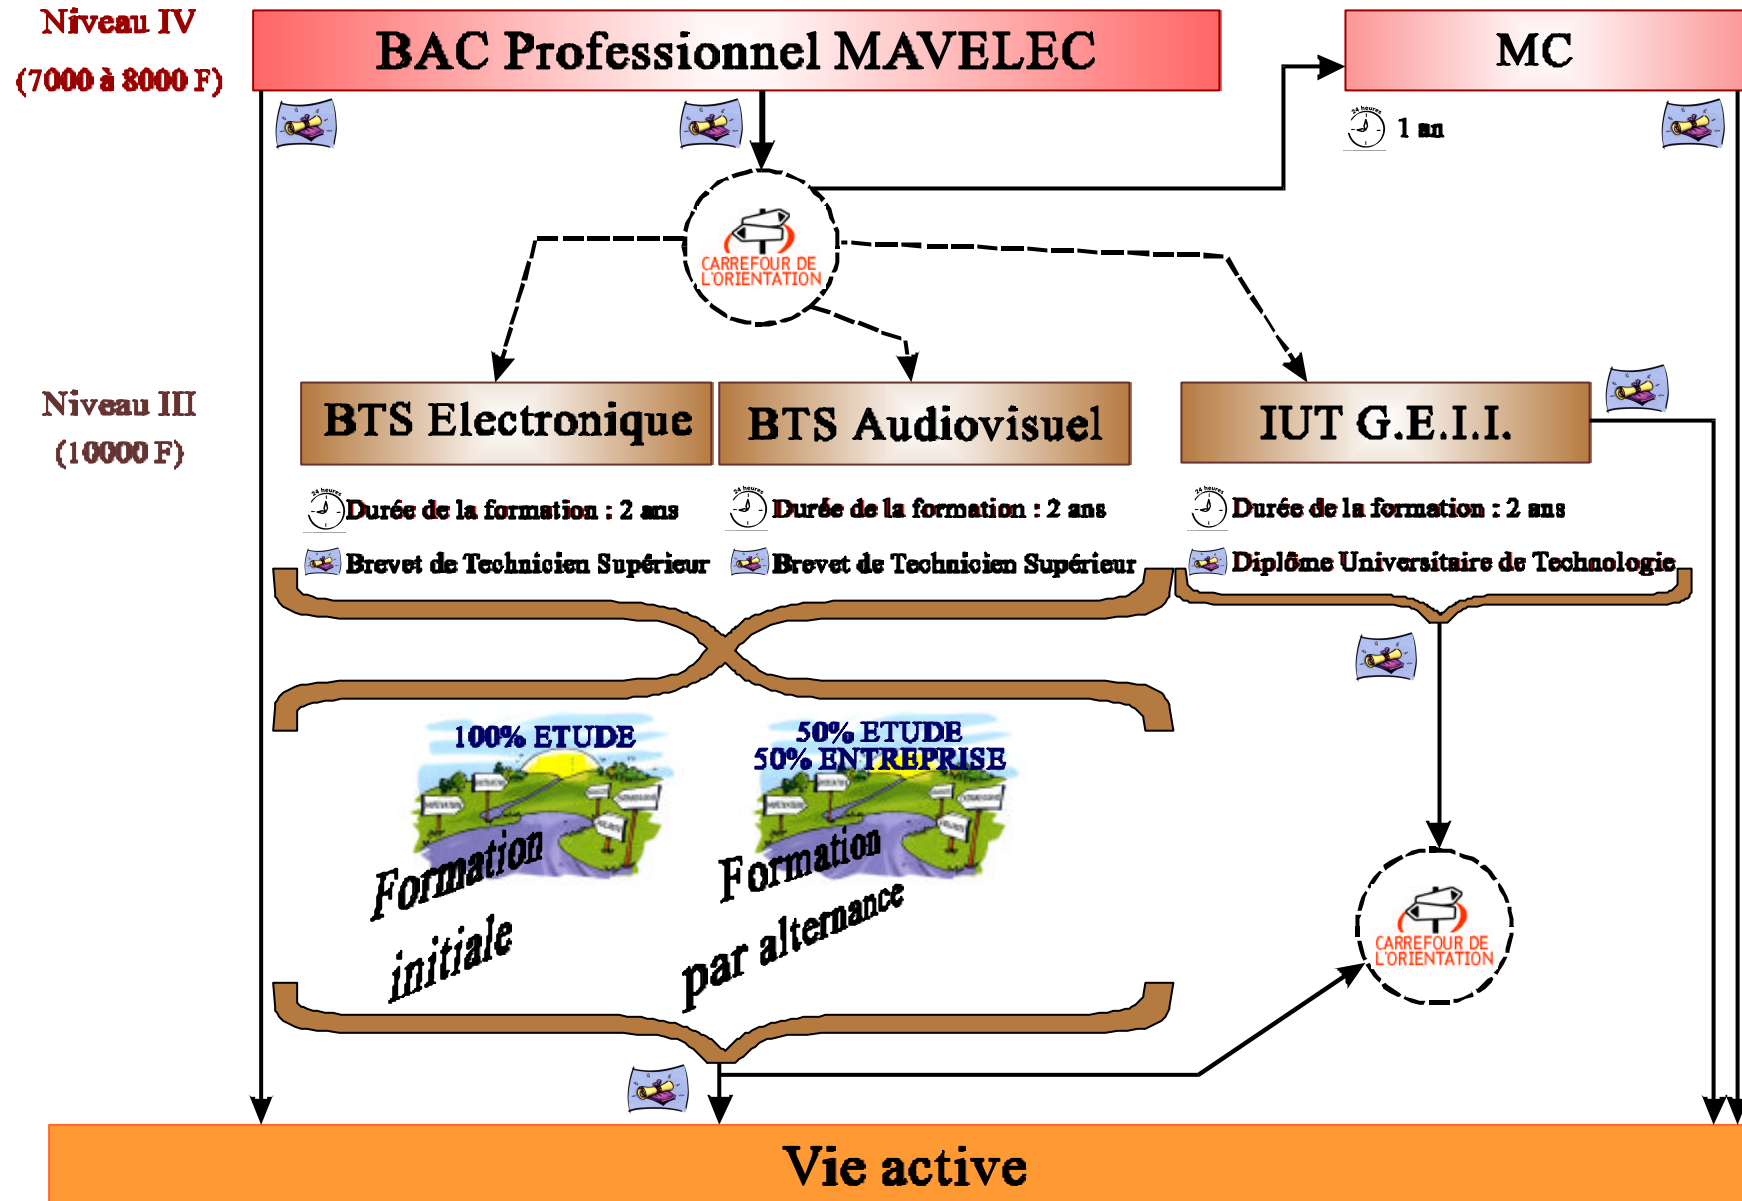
Niveau IV
(7000 à 8000 F)

BAC Professionnel MAVELEC

MC

24 heures 1 an

CARREFOUR DE L'ORIENTATION

Niveau III
(10000 F)

BTS Electronique

BTS Audiovisuel

IUT G.E.I.I.

24 heures Durée de la formation : 2 ans

Brevet de Technicien Supérieur

24 heures Durée de la formation : 2 ans

Brevet de Technicien Supérieur

24 heures Durée de la formation : 2 ans

Diplôme Universitaire de Technologie

100% ETUDE

Formation initiale

50% ETUDE
50% ENTREPRISE

Formation par alternance

CARREFOUR DE L'ORIENTATION

Vie active